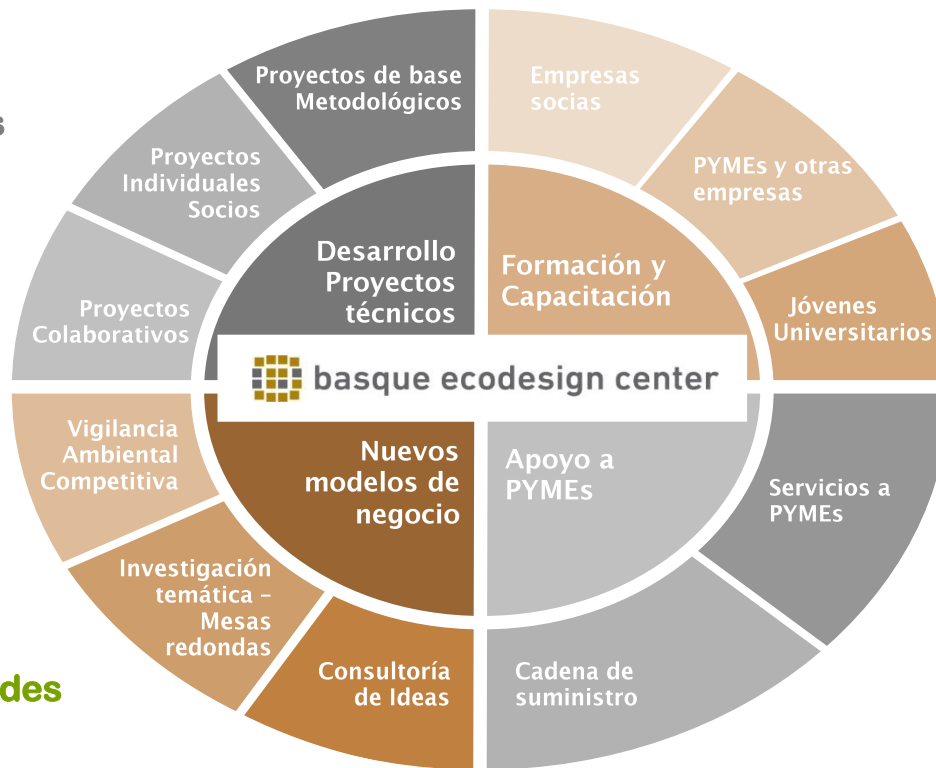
s

Proyectos de base Metodológicos

Proyectos Individuales Socios

Proyectos Colaborativos

Desarrollo Proyectos técnicos

Empresas socias

PYMEs y otras empresas

Jóvenes Universitarios

Formación y Capacitación

basque ecodesign center

Vigilancia Ambiental Competitiva

Investigación temática – Mesas redondas

Consultoría de Ideas

Nuevos modelos de negocio

Apoyo a PYMEs

Servicios a PYMEs

Cadena de suministro

des